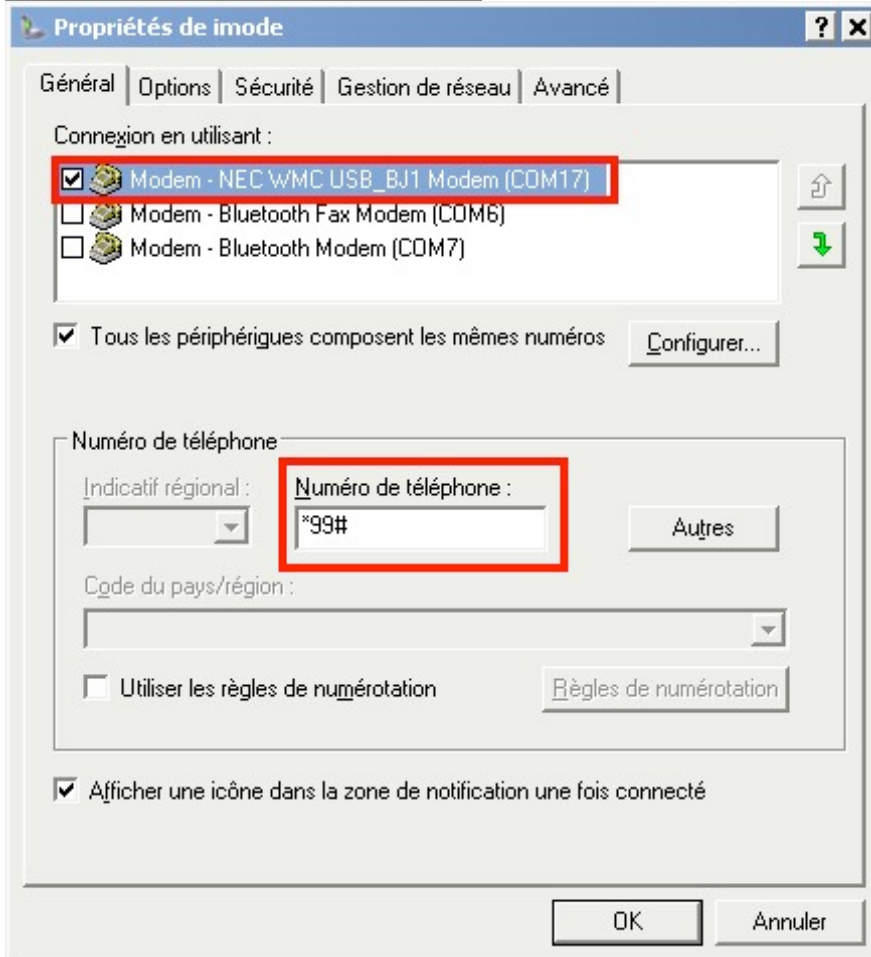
Propriétés de imode

? X

Général | Options | Sécurité | Gestion de réseau | Avancé

Connexion en utilisant :

Modem - NEC WMC USB_BJ1 Modem (COM17)
Modem - Bluetooth Fax Modem (COM6)
Modem - Bluetooth Modem (COM7)

Tous les périphériques composent les mêmes numéros

Configurer...

Numéro de téléphone

Indicatif régional :

Numéro de téléphone :

*99#

Autres

Code du pays/région :

Utiliser les règles de numérotation

Règles de numérotation

Afficher une icône dans la zone de notification une fois connecté

OK

Annuler